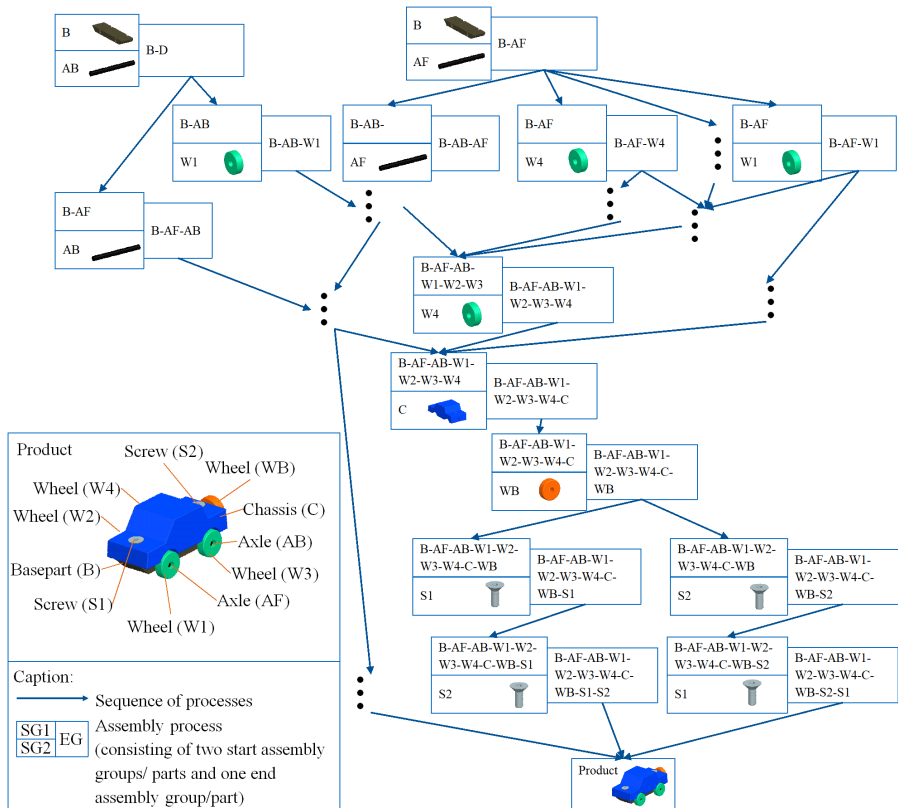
B
AB
B-D

B
AF
B-AF

B-AB
W1
B-AB-W1

B-AB-
AF
B-AB-AF

B-AF
W4
B-AF-W4

B-AF
W1
B-AF-W1

B-AF
AB
B-AF-AB

B-AF-AB-W1-W2-W3
W4
B-AF-AB-W1-W2-W3-W4

B-AF-AB-W1-W2-W3-W4
C
B-AF-AB-W1-W2-W3-W4-C

B-AF-AB-W1-W2-W3-W4-C
WB
B-AF-AB-W1-W2-W3-W4-C-WB

B-AF-AB-W1-W2-W3-W4-C-WB
S1
B-AF-AB-W1-W2-W3-W4-C-WB-S1

B-AF-AB-W1-W2-W3-W4-C-WB
S2
B-AF-AB-W1-W2-W3-W4-C-WB-S2

B-AF-AB-W1-W2-W3-W4-C-WB-S1
S2
B-AF-AB-W1-W2-W3-W4-C-WB-S1-S2

B-AF-AB-W1-W2-W3-W4-C-WB-S2
S1
B-AF-AB-W1-W2-W3-W4-C-WB-S2-S1

Product
Screw (S2)
Wheel (WB)
Wheel (W4)
Chassis (C)
Wheel (W2)
Axle (AB)
Basepart (B)
Wheel (W3)
Screw (S1)
Axle (AF)
Wheel (W1)

Caption:
Sequence of processes
SG1
SG2
EG
Assembly process (consisting of two start assembly groups/ parts and one end assembly group/part)

Product